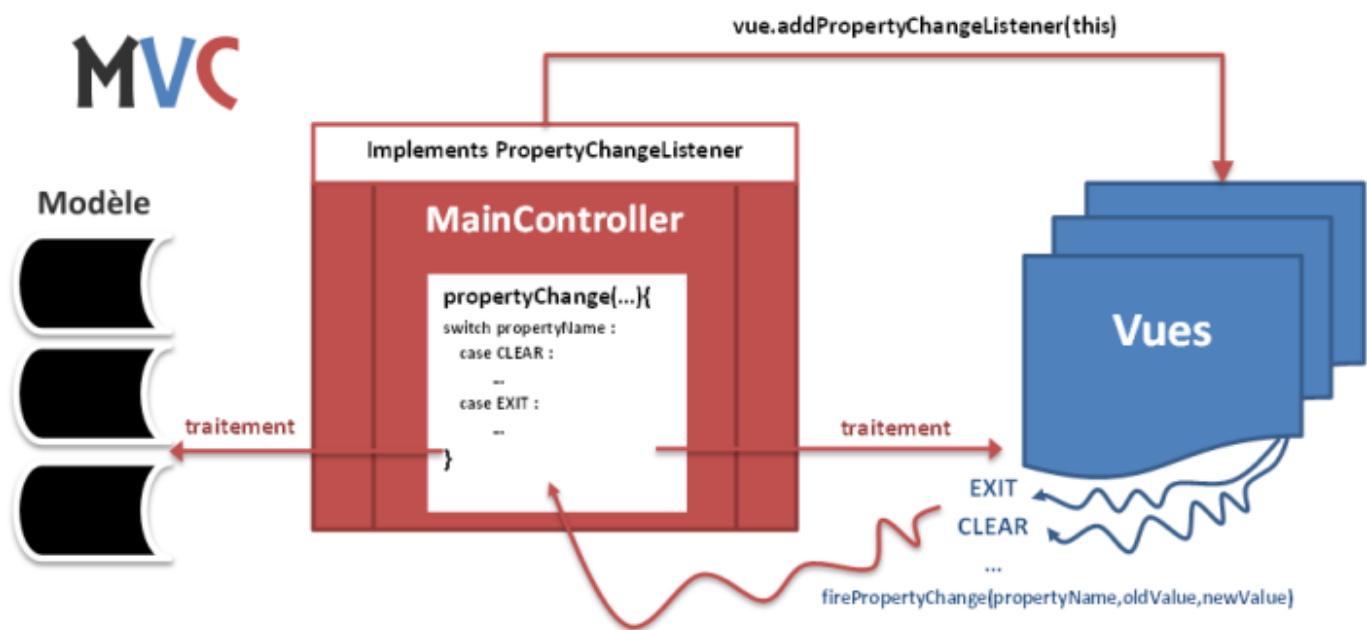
MVC

vue.addPropertyChangeListener(this)

Implements PropertyChangeListener

MainController

propertyChange(...){
switch propertyName :
case CLEAR :
...
case EXIT :
...
}

Modèle

traitement

traitement

Vues

EXIT
CLEAR
...
firePropertyChange(propertyName,oldValue,newValue)